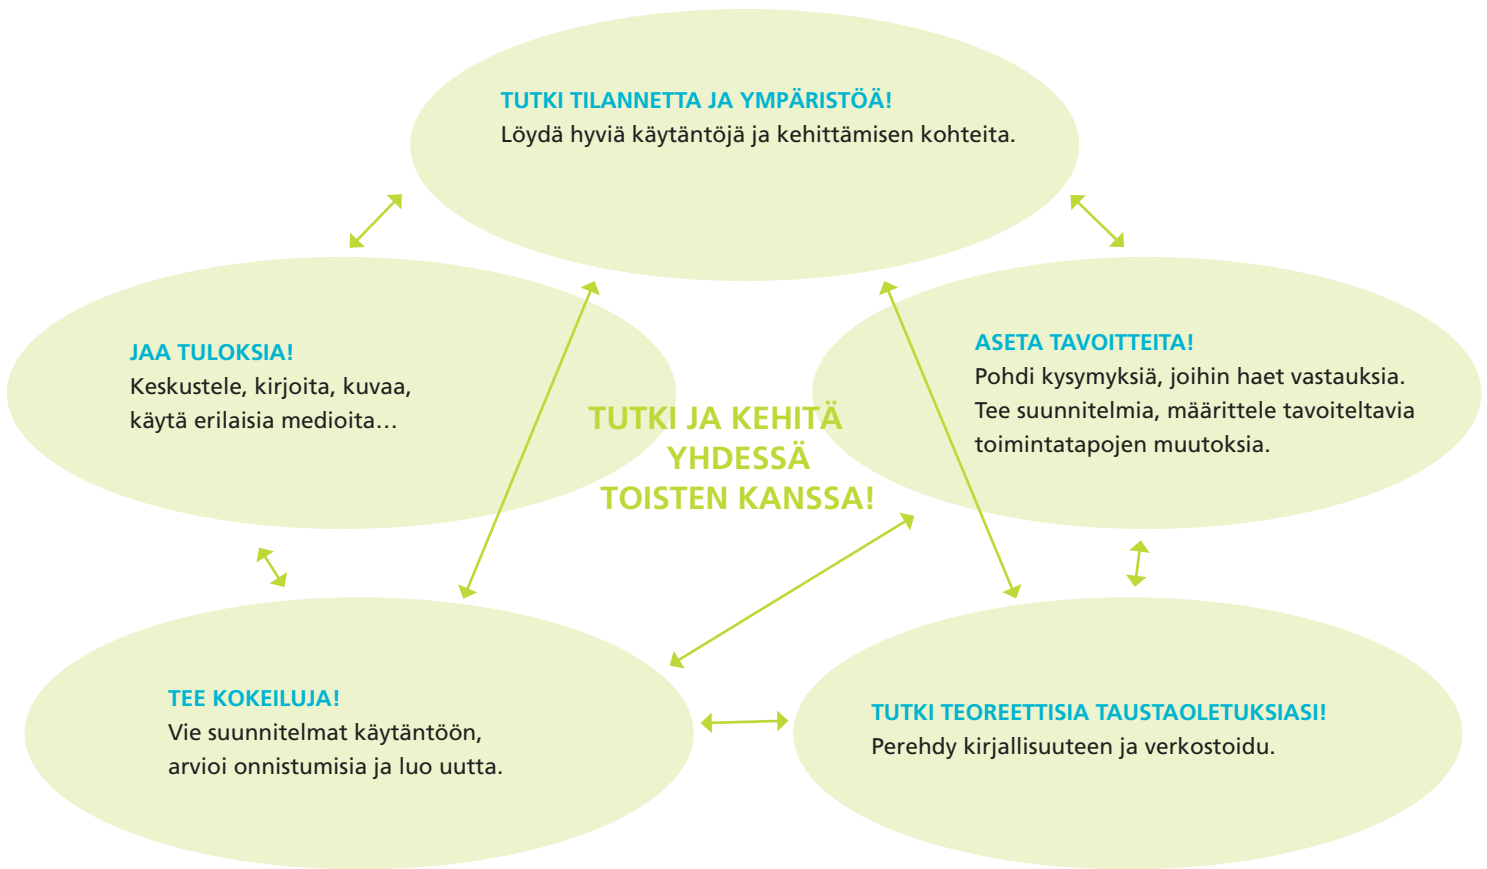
TUTKI TILANNETTA JA YMPÄRISTÖÄ!
Löydä hyviä käytäntöjä ja kehittämisen kohteita.

JAA TULOKSIA!
Keskustele, kirjoita, kuvaa, käytä erilaisia medioita…

TUTKI JA KEHITÄ YHDESSÄ TOISTEN KANSSA!

ASETA TAVOITTEITA!
Pohdi kysymyksiä, joihin haet vastauksia. Tee suunnitelmia, määrittele tavoiteltavia toimintatapojen muutoksia.

TEE KOKEILUJA!
Vie suunnitelmat käytäntöön, arvioi onnistumisia ja luo uutta.

TUTKI TEOREETTISIA TAUSTAOLETUKSIASI!
Perehdy kirjallisuuteen ja verkostoidu.